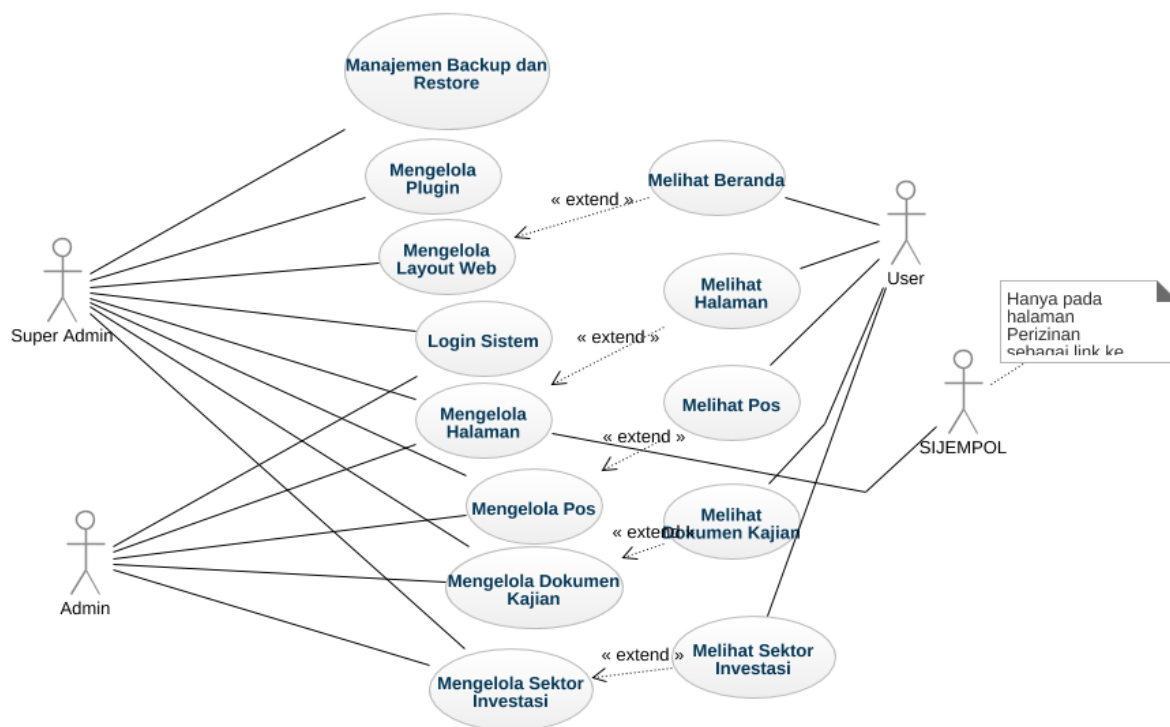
Manajemen Backup dan Restore

Mengelola Plugin

Melihat Beranda

« extend »

Mengelola Layout Web

User

Super Admin

Melihat Halaman

Hanya pada halaman Perizinan sebagai link ke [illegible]

Login Sistem

« extend »

Melihat Pos

Mengelola Halaman

SIJEMPOL

« extend »

Mengelola Pos

Melihat Dokumen Kajian

« extend »

Admin

Mengelola Dokumen Kajian

Melihat Sektor Investasi

« extend »

Mengelola Sektor Investasi